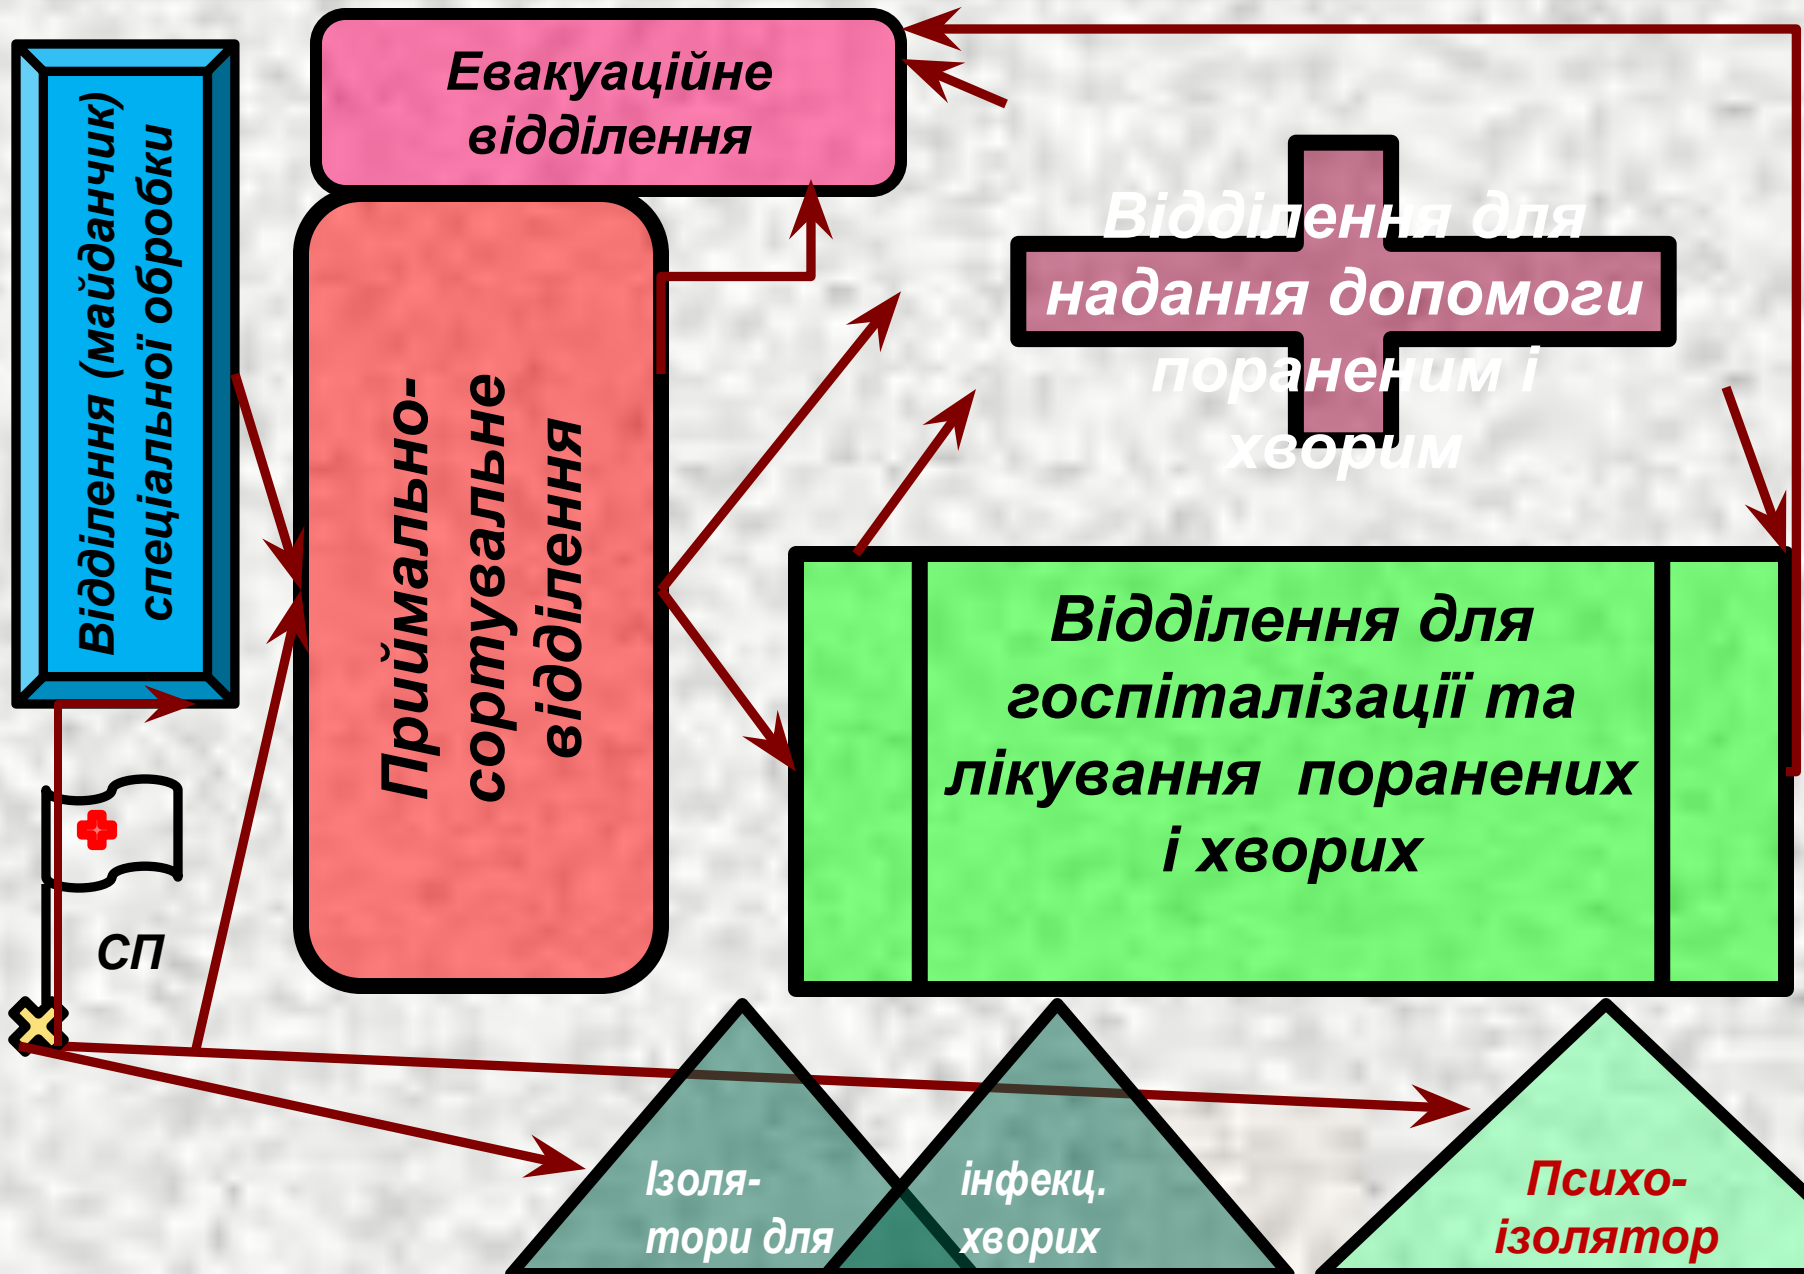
Відділення (майданчик) спеціальної обробки

Евакуаційне відділення

Приймально-сортувальне відділення

Відділення для надання допомоги пораненим і хворим

Відділення для госпіталізації та лікування поранених і хворих

СП

Ізоля-тори для

інфекц. хворих

Психо-ізолятор